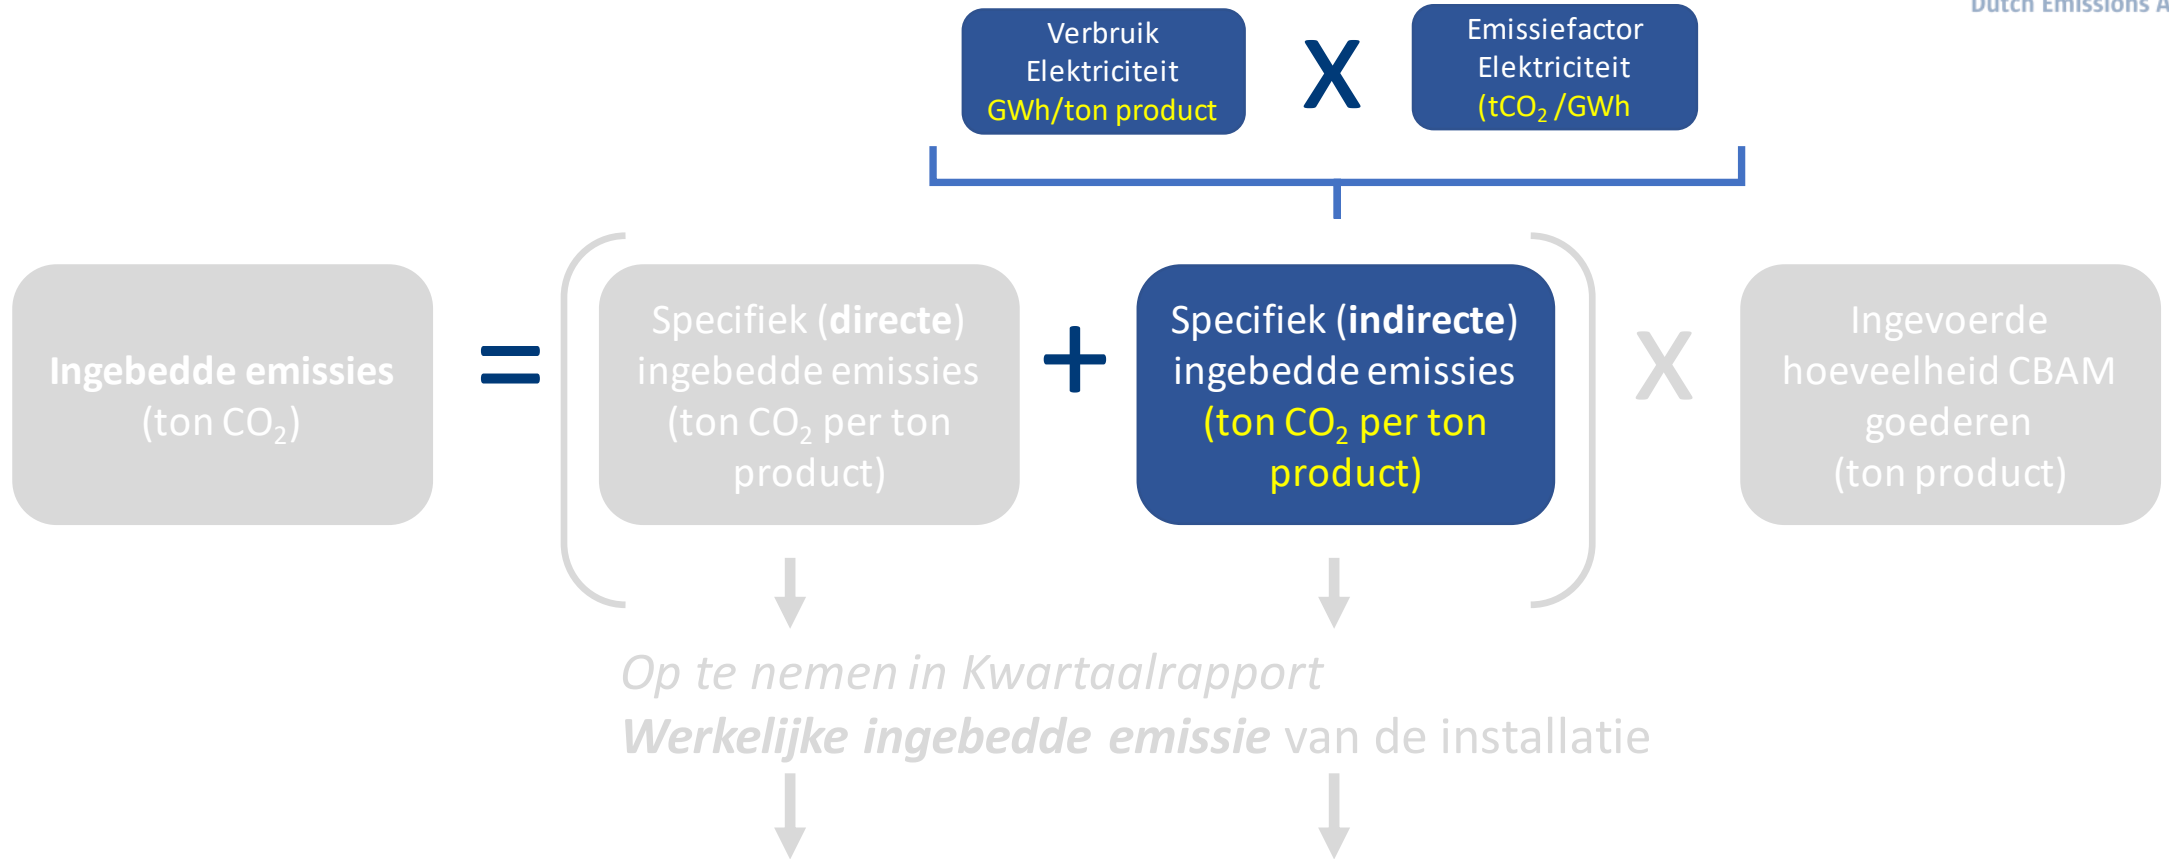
Dutch Emissions A

Verbruik Elektriciteit GWh/ton product

X

Emissiefactor Elektriciteit (t$CO_2$ /GWh

Ingebedde emissies (ton $CO_2$)

=

Specifiek (directe) ingebedde emissies (ton $CO_2$ per ton product)

+

Specifiek (indirecte) ingebedde emissies (ton $CO_2$ per ton product)

X

Ingevoerde hoeveelheid CBAM goederen (ton product)

Op te nemen in Kwartaalrapport

Werkelijke ingebedde emissie van de installatie